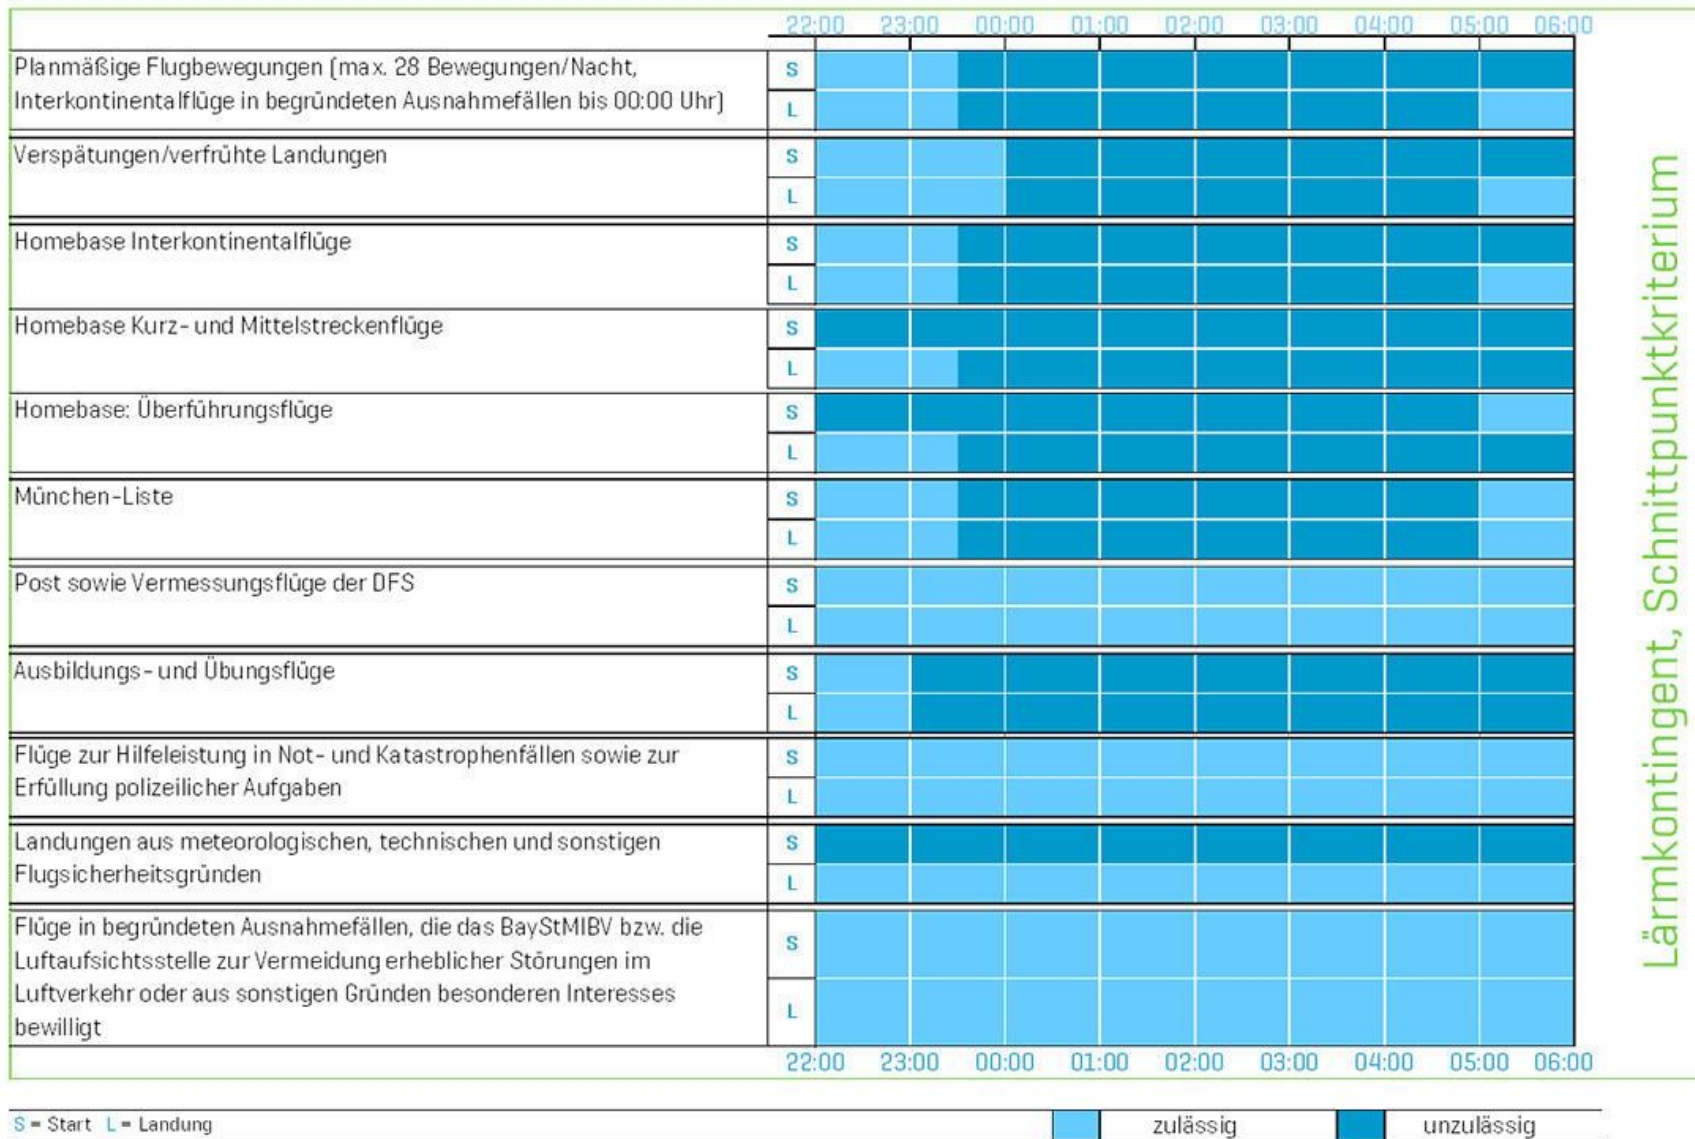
| | | 22:00 | 23:00 | 00:00 | 01:00 | 02:00 | 03:00 | 04:00 | 05:00 | 06:00 |
|---|---|---|---|---|---|---|---|---|---|---|
| Planmäßige Flugbewegungen (max. 28 Bewegungen/Nacht, Interkontinentalflüge in begründeten Ausnahmefällen bis 00:00 Uhr) | S | | | | | | | | | |
| | L | | | | | | | | | |
| Verspätungen/verfrühte Landungen | S | | | | | | | | | |
| | L | | | | | | | | | |
| Homebase Interkontinentalflüge | S | | | | | | | | | |
| | L | | | | | | | | | |
| Homebase Kurz- und Mittelstreckenflüge | S | | | | | | | | | |
| | L | | | | | | | | | |
| Homebase: Überführungsflüge | S | | | | | | | | | |
| | L | | | | | | | | | |
| München-Liste | S | | | | | | | | | |
| | L | | | | | | | | | |
| Post sowie Vermessungsflüge der DFS | S | | | | | | | | | |
| | L | | | | | | | | | |
| Ausbildungs- und Übungsflüge | S | | | | | | | | | |
| | L | | | | | | | | | |
| Flüge zur Hilfeleistung in Not- und Katastrophenfällen sowie zur Erfüllung polizeilicher Aufgaben | S | | | | | | | | | |
| | L | | | | | | | | | |
| Landungen aus meteorologischen, technischen und sonstigen Flugsicherheitsgründen | S | | | | | | | | | |
| | L | | | | | | | | | |
| Flüge in begründeten Ausnahmefällen, die das BayStMIBV bzw. die Luftaufsichtsstelle zur Vermeidung erheblicher Störungen im Luftverkehr oder aus sonstigen Gründen besonderen Interesses bewilligt | S | | | | | | | | | |
| | L | | | | | | | | | |
| | | 22:00 | 23:00 | 00:00 | 01:00 | 02:00 | 03:00 | 04:00 | 05:00 | 06:00 |

Lärmkontingent, Schnittpunktkriterium

S = Start L = Landung

zulässig unzulässig